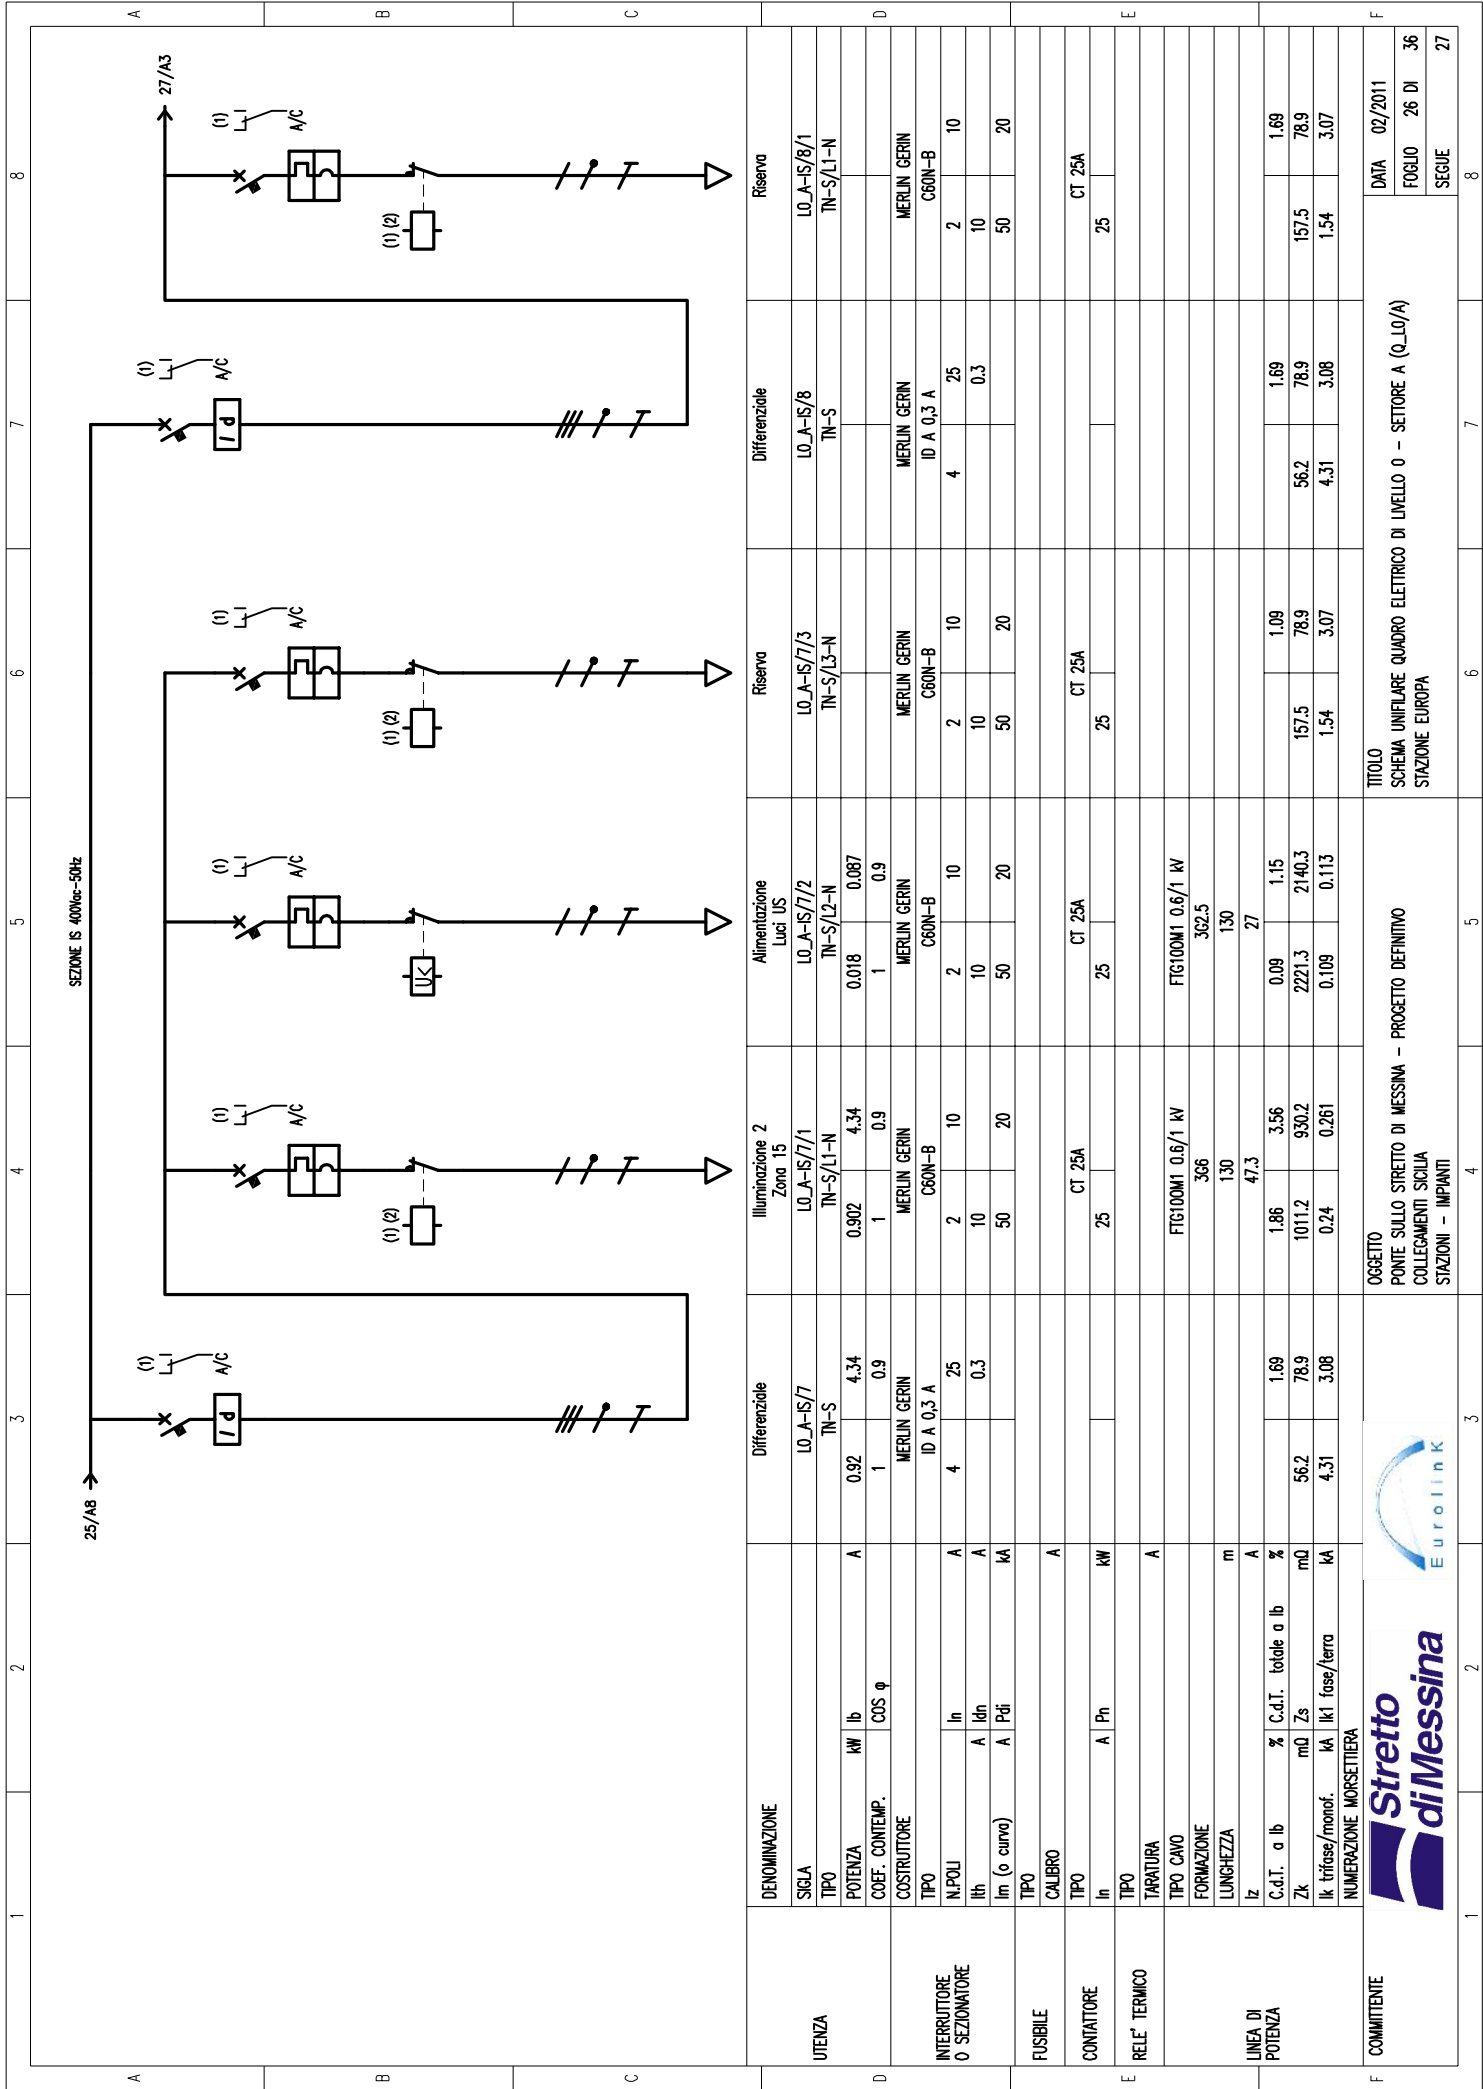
SEZIONE IS 400Vac-50Hz

25/A8

27/A3

(1) A/C

(1) (2)

I d

| | | UTENZA | DENOMINAZIONE | Differenziale | Illuminazione 2 Zona 15 | Alimentazione Luci US | Riserva | Differenziale | Riserva |
|---|---|---|---|---|---|---|---|---|---|
| UTENZA | SIGLA | | | L0_A-IS/7 | L0_A-IS/7/1 | L0_A-IS/7/2 | L0_A-IS/7/3 | L0_A-IS/8 | L0_A-IS/8/1 |
| | TIPO | | | TN-S | TN-S/L1-N | TN-S/L2-N | TN-S/L3-N | TN-S | TN-S/L1-N |
| | POTENZA kW | Ib | A | 0.92 / 4.34 | 0.902 / 4.34 | 0.018 / 0.087 | | | |
| | COEF. CONTEMP. | COS φ | | 1 / 0.9 | 1 / 0.9 | 1 / 0.9 | | | |
| INTERRUTTORE O SEZIONATORE | COSTRUTTORE | | | MERLIN GERIN | MERLIN GERIN | MERLIN GERIN | MERLIN GERIN | MERLIN GERIN | MERLIN GERIN |
| | TIPO | | | ID A 0,3 A | C60N-B | C60N-B | C60N-B | ID A 0,3 A | C60N-B |
| | N.POLI | In | A | 4 / 25 | 2 / 10 | 2 / 10 | 2 / 10 | 4 / 25 | 2 / 10 |
| | Ith A | Idn | A | 0.3 | 10 | 10 | 10 | 0.3 | 10 |
| | Im (o curva) A | Pdi | kA | | 50 / 20 | 50 / 20 | 50 / 20 | | 50 / 20 |
| FUSIBILE | TIPO | | | | | | | | |
| | CALIBRO | | A | | | | | | |
| CONTATTORE | TIPO | | | | CT 25A | CT 25A | CT 25A | | CT 25A |
| | In A | Pn | kW | | 25 | 25 | 25 | | 25 |
| RELE' TERMICO | TIPO | | | | | | | | |
| | TARATURA | | A | | | | | | |
| LINEA DI POTENZA | TIPO CAVO | | | | FTG10OM1 0.6/1 kV | FTG10OM1 0.6/1 kV | | | |
| | FORMAZIONE | | | | 3G6 | 3G2.5 | | | |
| | LUNGHEZZA | | m | | 130 | 130 | | | |
| | Iz | | A | | 47.3 | 27 | | | |
| | C.d.T. a Ib % | C.d.T. totale a Ib | % | 1.69 | 1.86 / 3.56 | 0.09 / 1.15 | 1.09 | 1.69 | 1.69 |
| | Zk mΩ | Zs | mΩ | 56.2 / 78.9 | 1011.2 / 930.2 | 2221.3 / 2140.3 | 157.5 / 78.9 | 56.2 / 78.9 | 157.5 / 78.9 |
| | Ik trifase/monof. kA | Ik1 fase/terra | kA | 4.31 / 3.08 | 0.24 / 0.261 | 0.109 / 0.113 | 1.54 / 3.07 | 4.31 / 3.08 | 1.54 / 3.07 |
| | NUMERAZIONE MORSETTIERA | | | | | | | | |

COMMITTENTE

Stretto di Messina

Eurolink

OGGETTO
PONTE SULLO STRETTO DI MESSINA - PROGETTO DEFINITIVO
COLLEGAMENTI SICILIA
STAZIONI - IMPIANTI

TITOLO
SCHEMA UNIFILARE QUADRO ELETTRICO DI LIVELLO 0 - SETTORE A (Q_L0/A)
STAZIONE EUROPA

DATA 02/2011
FOGLIO 26 DI 36
SEGUE 27